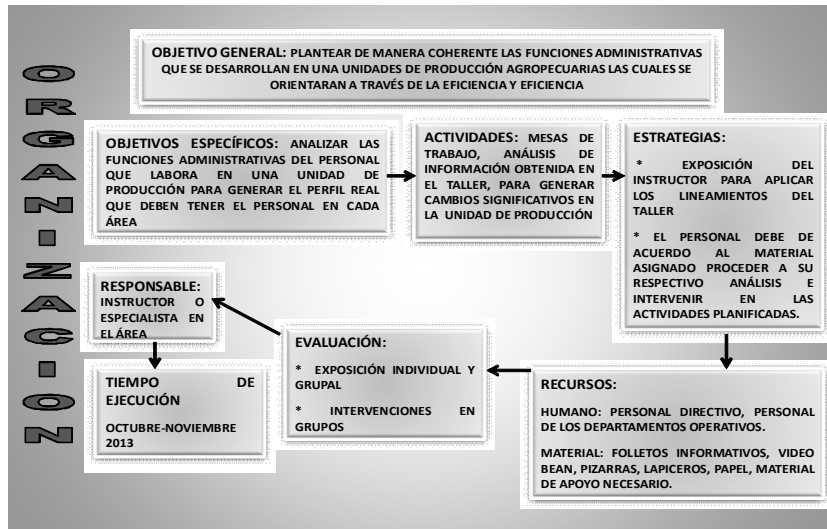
ORGANIZACION

OBJETIVO GENERAL: PLANTEAR DE MANERA COHERENTE LAS FUNCIONES ADMINISTRATIVAS QUE SE DESARROLLAN EN UNA UNIDADES DE PRODUCCIÓN AGROPECUARIAS LAS CUALES SE ORIENTARAN A TRAVÉS DE LA EFICIENCIA Y EFICIENCIA

OBJETIVOS ESPECÍFICOS: ANALIZAR LAS FUNCIONES ADMINISTRATIVAS DEL PERSONAL QUE LABORA EN UNA UNIDAD DE PRODUCCIÓN PARA GENERAR EL PERFIL REAL QUE DEBEN TENER EL PERSONAL EN CADA ÁREA

ACTIVIDADES: MESAS DE TRABAJO, ANÁLISIS DE INFORMACIÓN OBTENIDA EN EL TALLER, PARA GENERAR CAMBIOS SIGNIFICATIVOS EN LA UNIDAD DE PRODUCCIÓN

ESTRATEGIAS:

* EXPOSICIÓN DEL INSTRUCTOR PARA APLICAR LOS LINEAMIENTOS DEL TALLER

* EL PERSONAL DEBE DE ACUERDO AL MATERIAL ASIGNADO PROCEDER A SU RESPECTIVO ANÁLISIS E INTERVENIR EN LAS ACTIVIDADES PLANIFICADAS.

RESPONSABLE: INSTRUCTOR O ESPECIALISTA EN EL ÁREA

TIEMPO DE EJECUCIÓN

OCTUBRE-NOVIEMBRE 2013

EVALUACIÓN:

* EXPOSICIÓN INDIVIDUAL Y GRUPAL

* INTERVENCIONES EN GRUPOS

RECURSOS:

HUMANO: PERSONAL DIRECTIVO, PERSONAL DE LOS DEPARTAMENTOS OPERATIVOS.

MATERIAL: FOLLETOS INFORMATIVOS, VIDEO BEAN, PIZARRAS, LAPICEROS, PAPEL, MATERIAL DE APOYO NECESARIO.